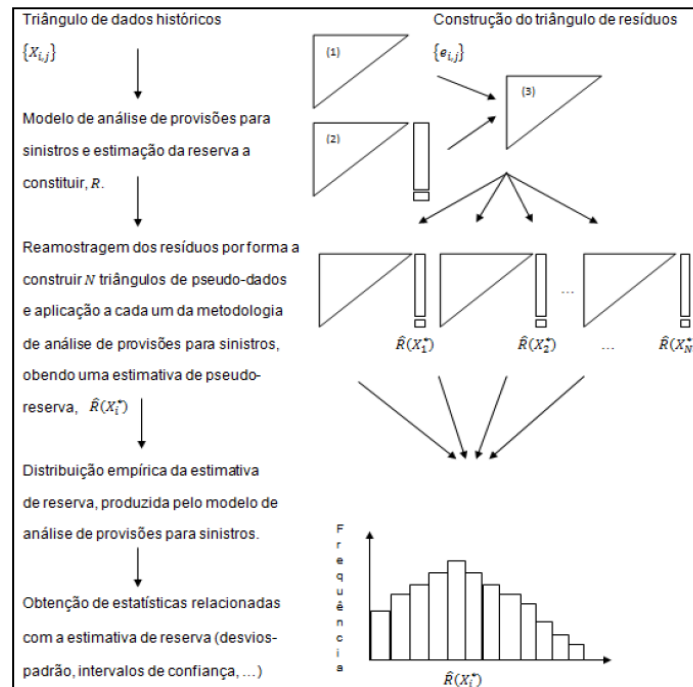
Triângulo de dados históricos

$\{X_{i,j}\}$

Modelo de análise de provisões para sinistros e estimação da reserva a constituir, $R$.

Reamostragem dos resíduos por forma a construir $N$ triângulos de pseudo-dados e aplicação a cada um da metodologia de análise de provisões para sinistros, obendo uma estimativa de pseudo-reserva, $\hat{R}(X_i^*)$

Distribuição empírica da estimativa de reserva, produzida pelo modelo de análise de provisões para sinistros.

Obtenção de estatísticas relacionadas com a estimativa de reserva (desvios-padrão, intervalos de confiança, ...)

Construção do triângulo de resíduos

$\{e_{i,j}\}$

(1)

(2)

(3)

...

$\hat{R}(X_1^*)$ $\hat{R}(X_2^*)$ ... $\hat{R}(X_N^*)$

F
r
e
q
u
ê
n
c
i
a

$\hat{R}(X_i^*)$